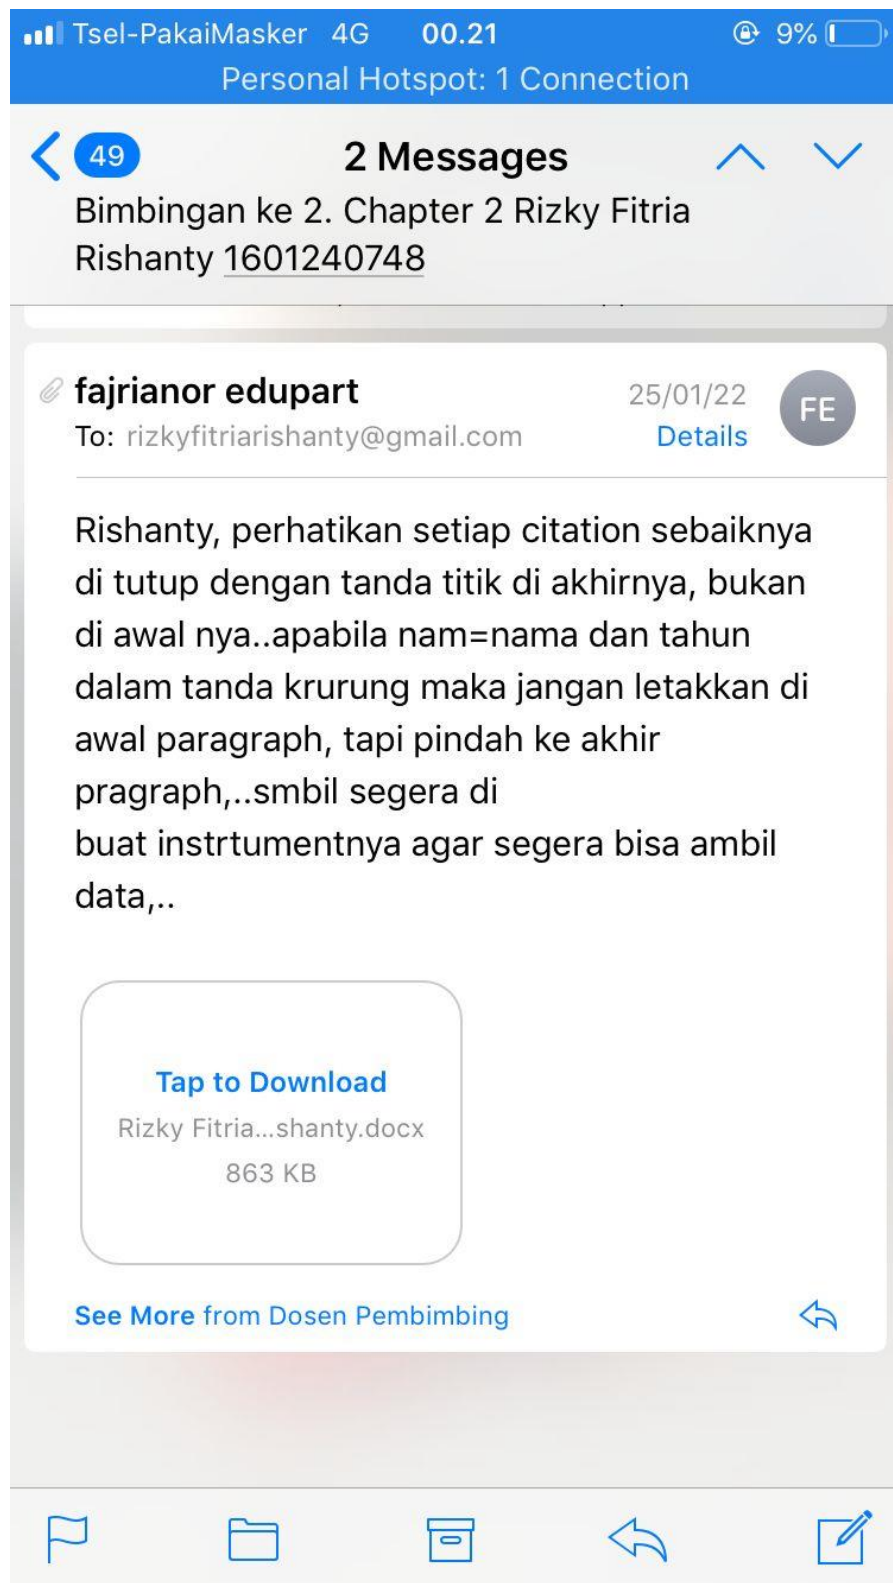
Tsel-PakaiMasker 4G 00.21 9%
Personal Hotspot: 1 Connection

49 2 Messages
Bimbingan ke 2. Chapter 2 Rizky Fitria Rishanty 1601240748

fajrianor edupart 25/01/22
To: rizkyfitriarishanty@gmail.com Details
FE

Rishanty, perhatikan setiap citation sebaiknya di tutup dengan tanda titik di akhirnya, bukan di awal nya..apabila nam=nama dan tahun dalam tanda krurung maka jangan letakkan di awal paragraph, tapi pindah ke akhir pragraph,..smbil segera di
buat instrtumentnya agar segera bisa ambil data,..

Tap to Download
Rizky Fitria...shanty.docx
863 KB

See More from Dosen Pembimbing